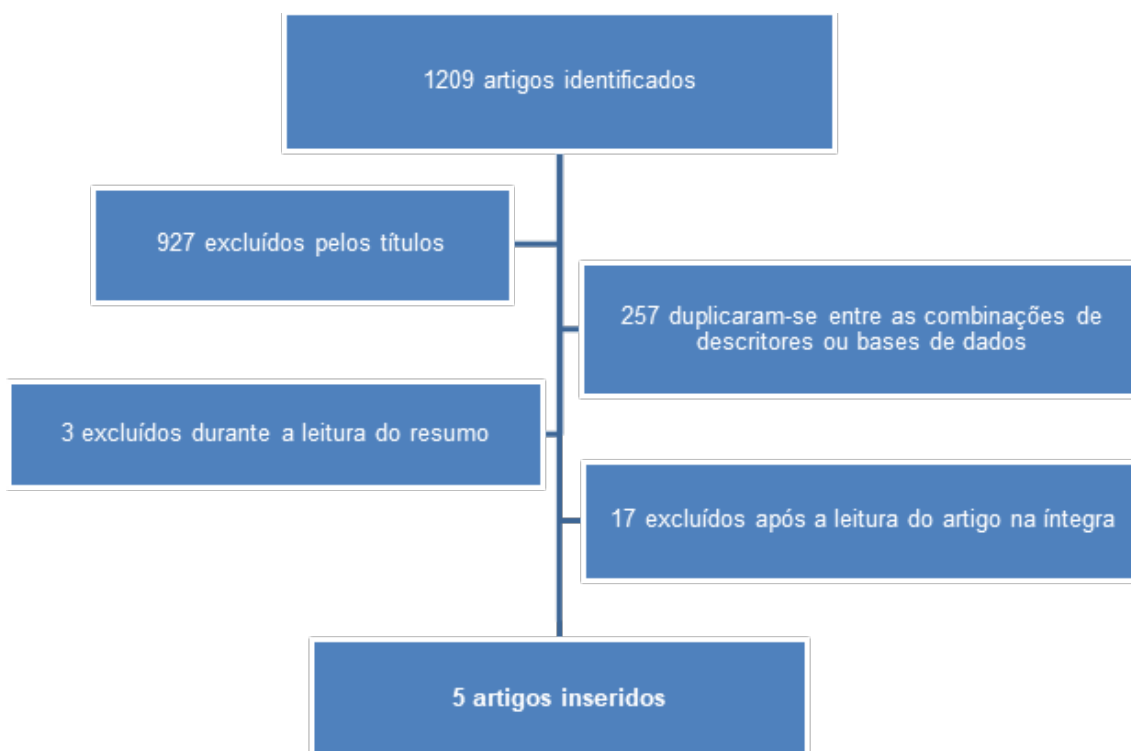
1209 artigos identificados

927 excluídos pelos títulos

257 duplicaram-se entre as combinações de descritores ou bases de dados

3 excluídos durante a leitura do resumo

17 excluídos após a leitura do artigo na íntegra

5 artigos inseridos